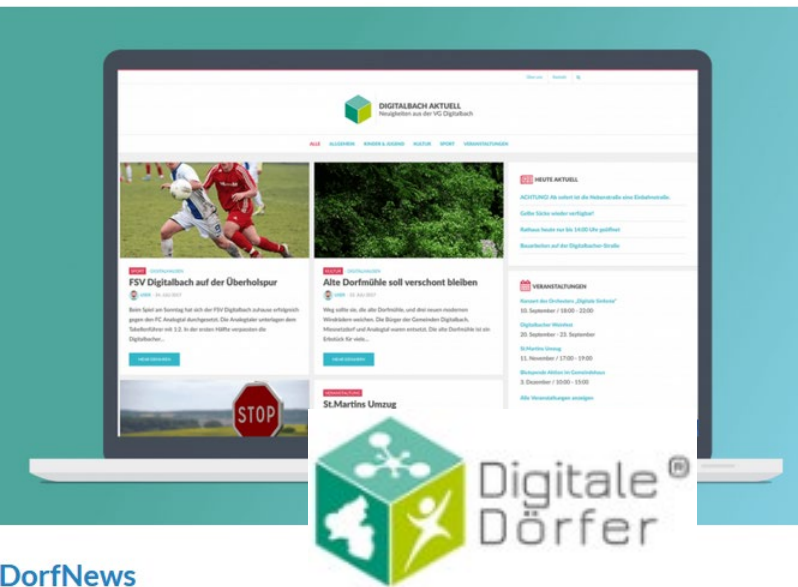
DIGITALBACH AKTUELL
Neuigkeiten aus der VG Digitalbach

ALLE ALLGEMEIN KINDER & JUGEND KULTUR SPORT VERANSTALTUNGEN

SPORT DIGITALBACH
FSV Digitalbach auf der Überholspur

Beim Spiel am Sonntag hat sich der FSV Digitalbach zuhause erfolgreich gegen den FC Analogtal durchgesetzt. Die Analogtaler unterlagen dem Tabellenführer mit 1:3. In der ersten Hälfte verpassten die Digitalbacher...

KULTUR DIGITALBACH
Alte Dorfmühle soll verschont bleiben

Weg sollte sie, die alte Dorfmühle, und drei neuen modernen Windrädern weichen. Die Bürger der Gemeinden Digitalbach, Messestadt und Analogtal waren entsetzt. Die alte Dorfmühle ist ein Erbstück für viele...

STOP

St.Martins Umzug

HEUTE AKTUELL
ACHTUNG! Ab sofort ist die Hebestraße eine Einbahnstraße.
Gelbe Säcke wieder verfügbar!
Rathaus heute nur bis 14:00 Uhr geöffnet
Bauarbeiten auf der Digitalbacher Straße

VERANSTALTUNGEN
Konzert des Orchesters „Digitale Sinfonie"
10. September / 18:00 - 22:00
Digitalbacher Weinfest
20. September - 23. September
St.Martins Umzug
11. November / 17:00 - 19:00
Weihnachts-Aktion im Gemeindehaus
3. Dezember / 10:00 - 15:00
Alle Veranstaltungen anzeigen

Digitale Dörfer

DorfNews